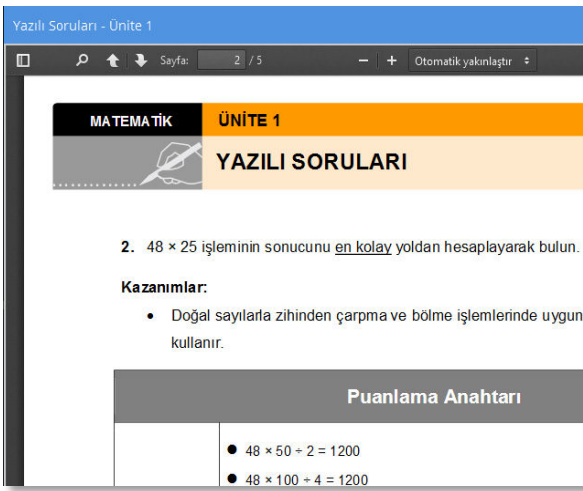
Yazılı Soruları - Ünite 1

Sayfa: 2 / 5

Otomatik yakınlaştır

MATEMATİK

ÜNİTE 1

YAZILI SORULARI

2. 48 × 25 işleminin sonucunu en kolay yoldan hesaplayarak bulun.

Kazanımlar:

• Doğal sayılarla zihinden çarpma ve bölme işlemlerinde uygun kullanır.

| Puanlama Anahtarı |
|---|
| • 48 × 50 ÷ 2 = 1200 |
| • 48 × 100 ÷ 4 = 1200 |